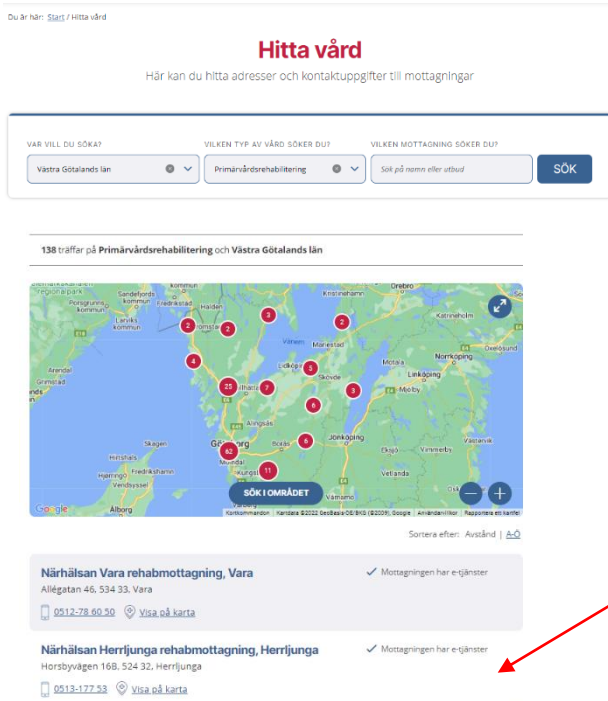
Du är här: Start / Hitta vård

Hitta vård

Här kan du hitta adresser och kontaktuppgifter till mottagningar

VAR VILL DU SÖKA?
Västra Götalands län

VILKEN TYP AV VÅRD SÖKER DU?
Primärvårdsrehabilitering

VILKEN MOTTAGNING SÖKER DU?
Sök på namn eller utbud

SÖK

138 träffar på Primärvårdsrehabilitering och Västra Götalands län

Sandefjords kommun
Porsgrunn kommun
Larviks kommun
Halden
Kristinehamn
Örebro
Grimstad
Vänern
Mariestad
Katrineholm
Motala
Norrköping
Lidköping
Linköping
Skövde
Mjölby
Skagen
Hirtshals
Frederikshavn
Hjørring
Vendssyssel
Ålborg
Göteborg
Borås
Jönköping
Mölndal
Kungsbacka
Alingsås
Eksjö
Vimmerby
Vetlanda
Värnamo
2
2
3
2
4
25
7
5
3
6
6
62
11

SÖK I OMRÅDET

Google
Kortkommandon Kartdata ©2022 GeoBasis-DE/BKG (©2009), Google Användarvillkor Rapportera ett kartfel

Sortera efter: Avstånd | A-Ö

Närhälsan Vara rehabmottagning, Vara
Allégatan 46, 534 33, Vara
0512-78 60 50 Visa på karta
Mottagningen har e-tjänster

Närhälsan Herrljunga rehabmottagning, Herrljunga
Horsbyvägen 16B, 524 32, Herrljunga
0513-177 53 Visa på karta
Mottagningen har e-tjänster